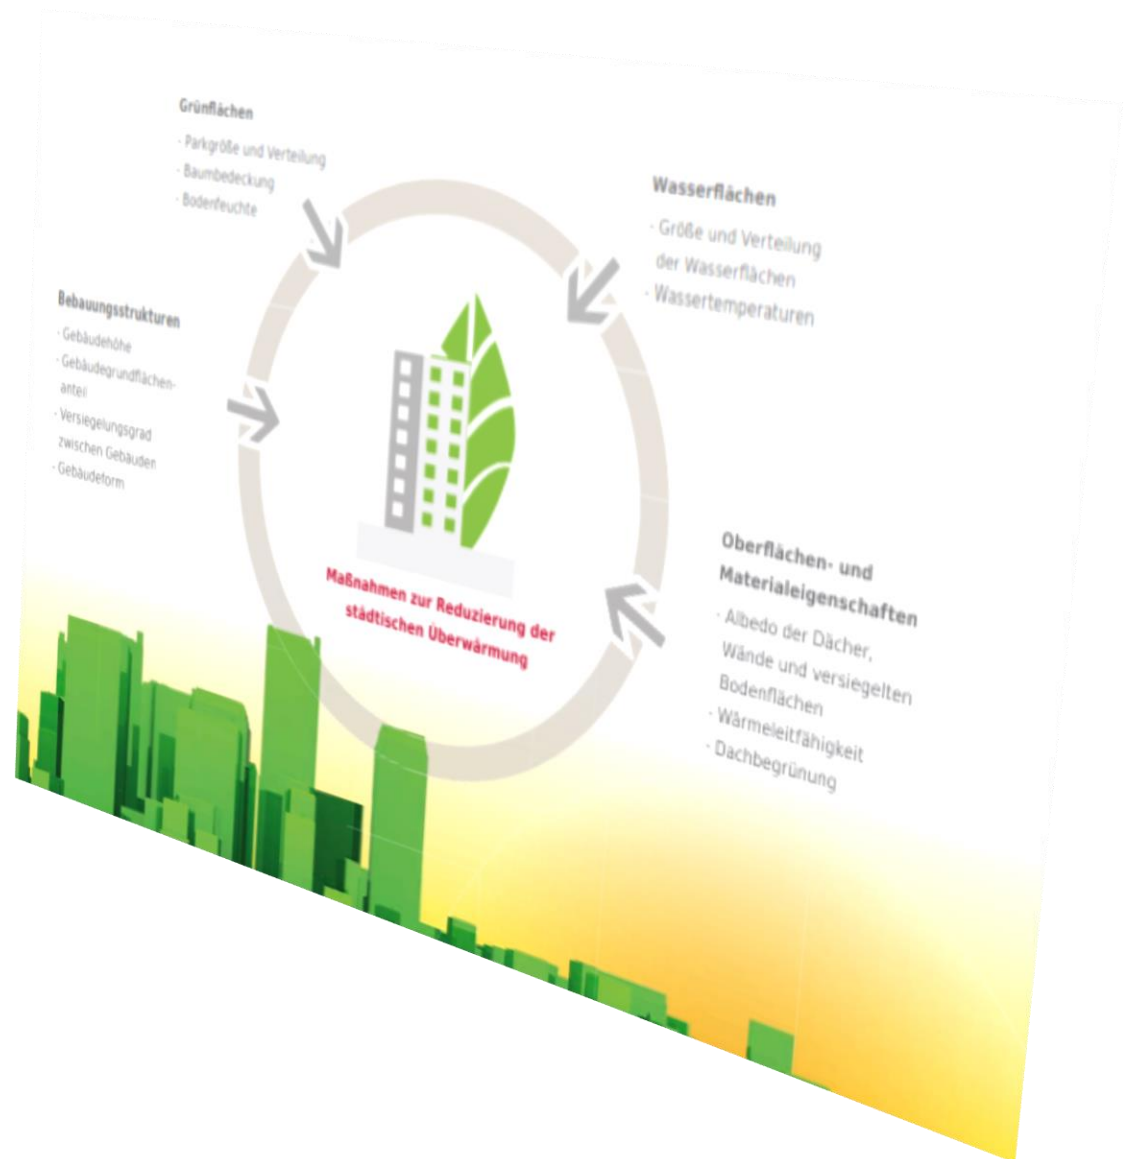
Grünflächen
- Parkgröße und Verteilung
- Baumbedeckung
- Bodenfeuchte

Wasserflächen
- Größe und Verteilung der Wasserflächen
- Wassertemperaturen

Bebauungsstrukturen
- Gebäudehöhe
- Gebäudegrundflächenanteil
- Versiegelungsgrad zwischen Gebäuden
- Gebäudeform

Maßnahmen zur Reduzierung der städtischen Überwärmung

Oberflächen- und Materialeigenschaften
- Albedo der Dächer, Wände und versiegelten Bodenflächen
- Wärmeleitfähigkeit
- Dachbegrünung